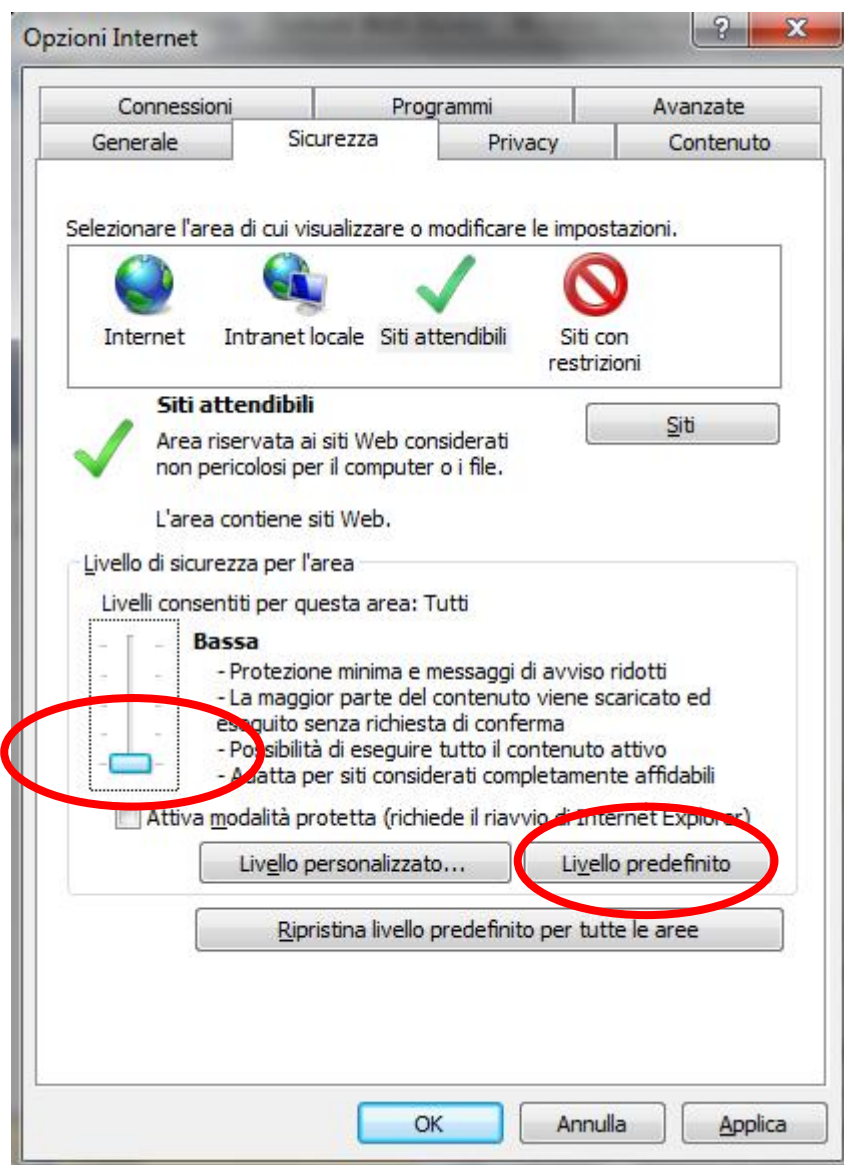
Opzioni Internet

?
X

Connessioni
Programmi
Avanzate
Generale
Sicurezza
Privacy
Contenuto

Selezionare l'area di cui visualizzare o modificare le impostazioni.

Internet
Intranet locale
Siti attendibili
Siti con restrizioni

Siti attendibili
Area riservata ai siti Web considerati non pericolosi per il computer o i file.

L'area contiene siti Web.

Siti

Livello di sicurezza per l'area

Livelli consentiti per questa area: Tutti

Bassa
- Protezione minima e messaggi di avviso ridotti
- La maggior parte del contenuto viene scaricato ed eseguito senza richiesta di conferma
- Possibilità di eseguire tutto il contenuto attivo
- Adatta per siti considerati completamente affidabili

Attiva modalità protetta (richiede il riavvio di Internet Explorer)

Livello personalizzato...
Livello predefinito

Ripristina livello predefinito per tutte le aree

OK
Annulla
Applica